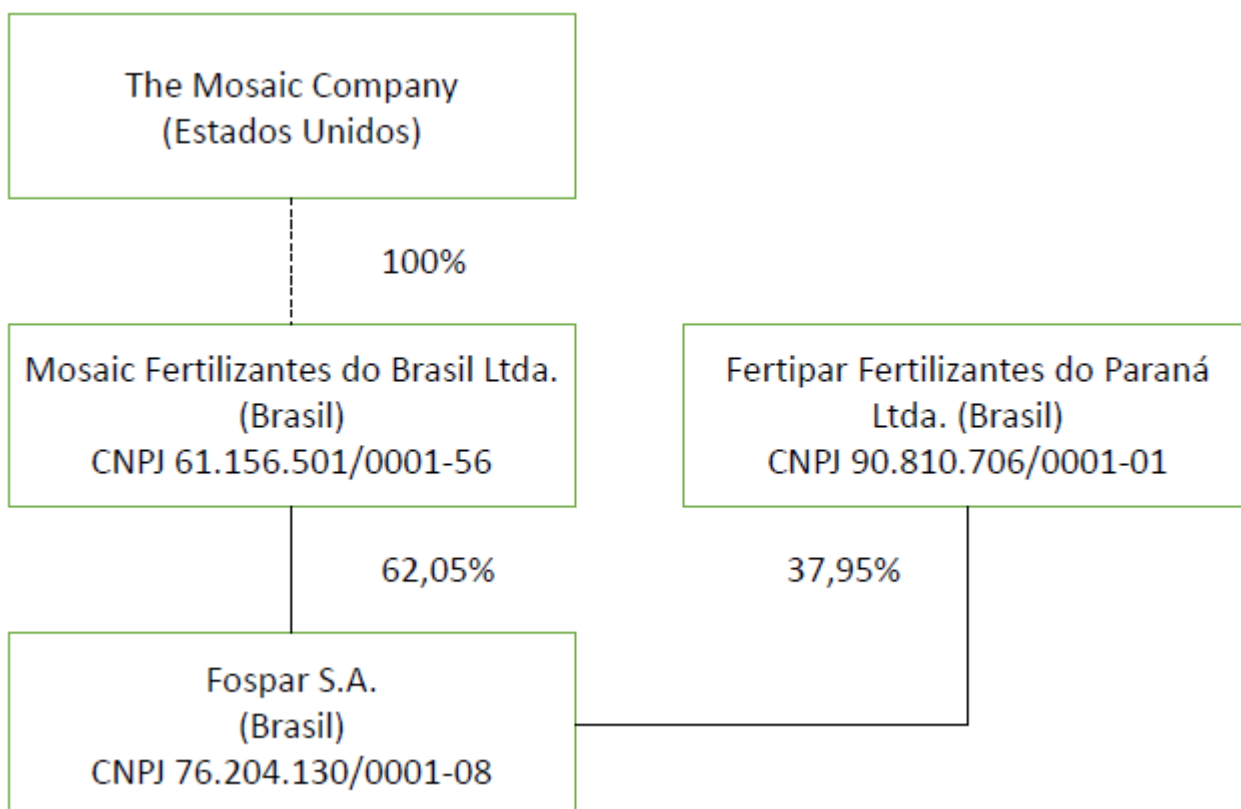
The Mosaic Company
(Estados Unidos)

100%

Mosaic Fertilizantes do Brasil Ltda.
(Brasil)
CNPJ 61.156.501/0001-56

Fertipar Fertilizantes do Paraná Ltda. (Brasil)
CNPJ 90.810.706/0001-01

62,05%

37,95%

Fospar S.A.
(Brasil)
CNPJ 76.204.130/0001-08